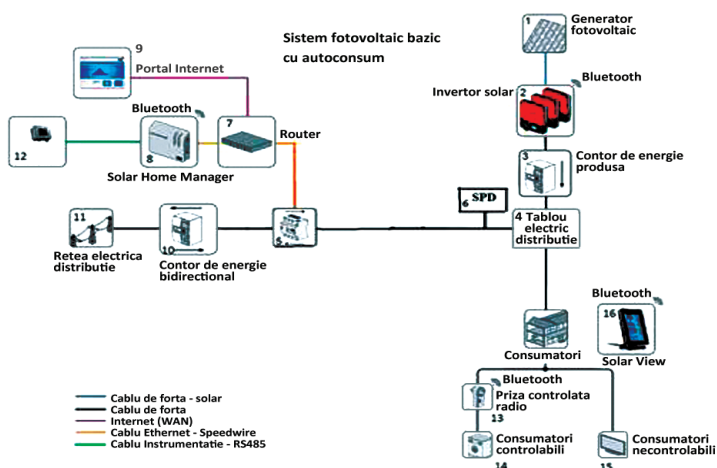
Sistem fotovoltaic bazic cu autoconsum

9
Portal Internet

Bluetooth
7
Router
8
Solar Home Manager
12

1
Generator fotovoltaic

Bluetooth
Invertor solar
2

3
Contor de energie produsa

6 SPD
4 Tablou electric distributie

11
Retea electrica distributie

10
Contor de energie bidirectional

5

Bluetooth
16
Solar View

Consumatori

Bluetooth
Priza controlata radio
13

Consumatori controlabili
14

Consumatori necontrolabili
15

Cablu de forta - solar
Cablu de forta
Internet (WAN)
Cablu Ethernet - Speedwire
Cablu Instrumentatie - RS485